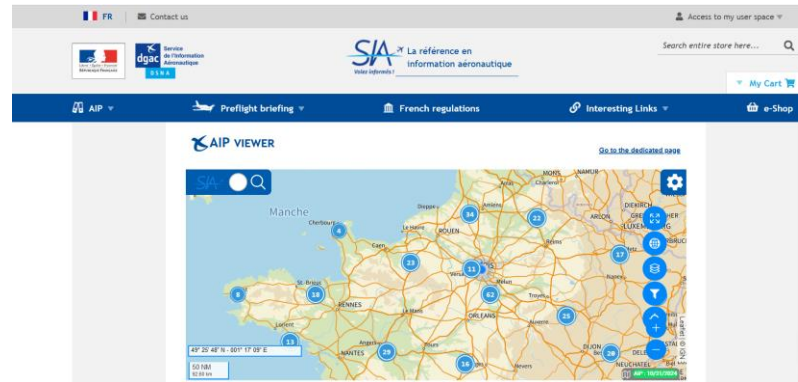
FR | Contact us

Access to my user space

Service de l'Information Aéronautique
dgac
DSNA

SIA Volez informés !
La référence en information aéronautique

Search entire store here...

My Cart

AIP | Preflight briefing | French regulations | Interesting Links | e-Shop

AIP VIEWER

Go to the dedicated page

SIA

Manche

Cherbourg
Caen
Dieppe
ROUEN
Reims
St-Brieuc
RENNES
Lorient
NANTES
ORLEANS
Troyes
DIJON
ARLON
DIEKIRCH
LUXEMBOURG

6
34
22
23
11
62
17
9
18
25
13
29
16
20

49° 25' 48" N - 001° 17' 09" E

50 NM
92.60 km

AIP : 10/01/2024